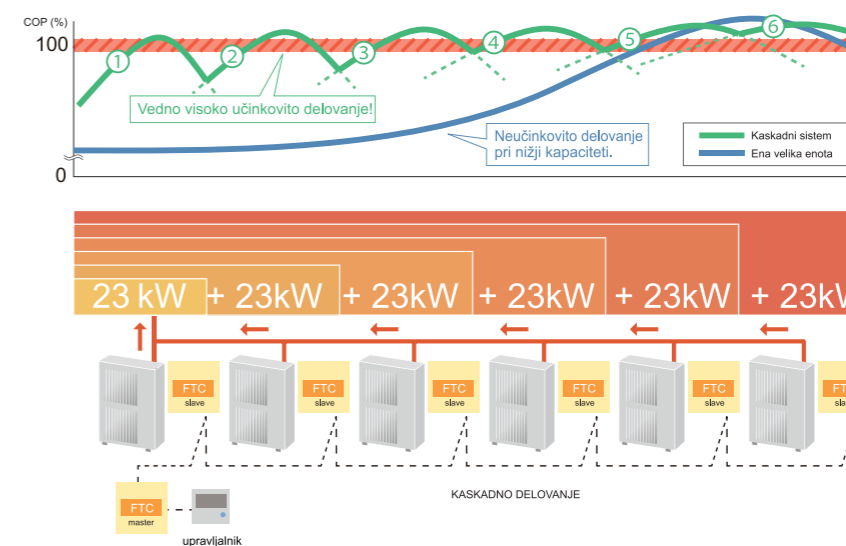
COP (%)

100

0

1 2 3 4 5 6

Vedno visoko učinkovito delovanje!

Neučinkovito delovanje pri nižji kapaciteti.

Kaskadni sistem
Ena velika enota

23 kW + 23kW + 23kW + 23kW + 23kW + 23k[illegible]

FTC slave
FTC slave
FTC slave
FTC slave
FTC slave
FTC slave

FTC master

upravljalnik

KASKADNO DELOVANJE